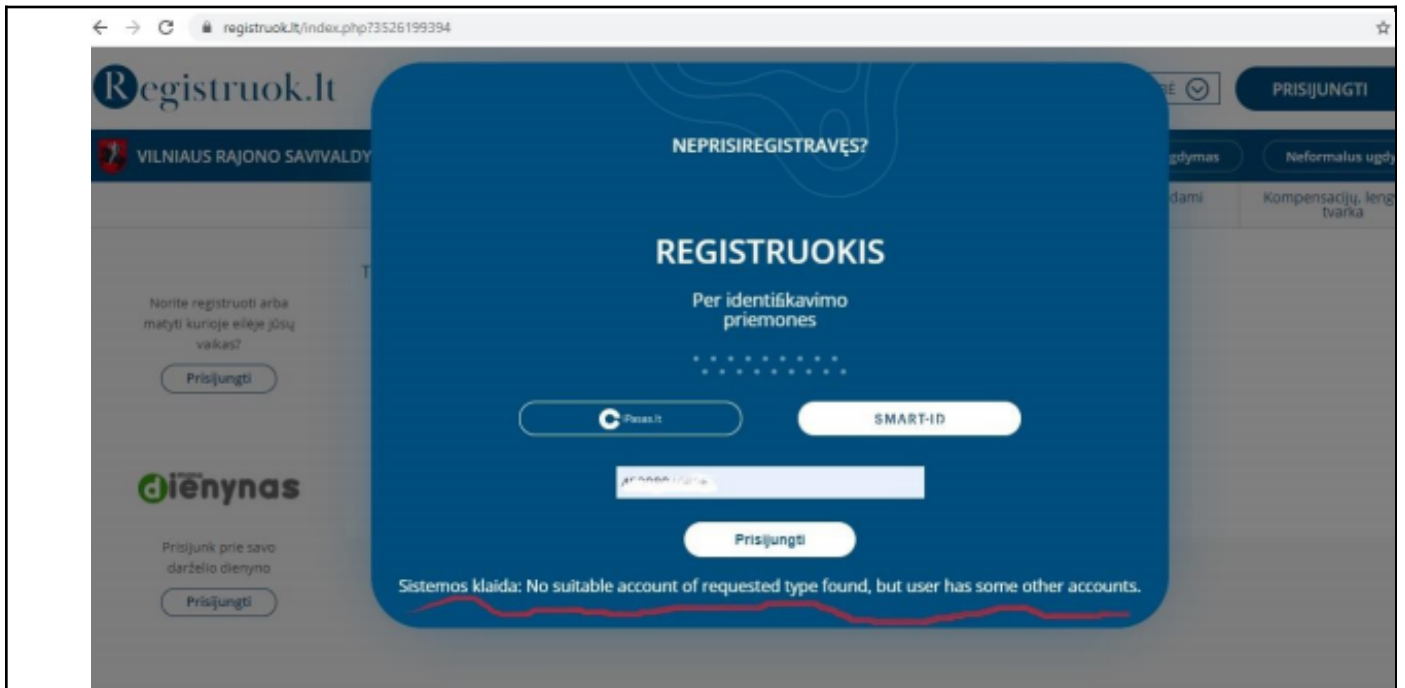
registruok.lt/index.php?35261993​94

Registruok.lt

Ė

PRISIJUNGTI

VILNIAUS RAJONO SAVIVALDY

gdymas

Neformalus ugdy

dami

Kompensacijų, leng tvarka

T

Norite registruoti arba matyti kurioje eilėje jūsų vaikas?

Prisijungti

dienynas

Prisijunk prie savo darželio dienyno

Prisijungti

NEPRISIREGISTRAVĘS?

REGISTRUOKIS

Per identifikavimo priemones

Pasas.lt

SMART-ID

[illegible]

Prisijungti

Sistemos klaida: No suitable account of requested type found, but user has some other accounts.